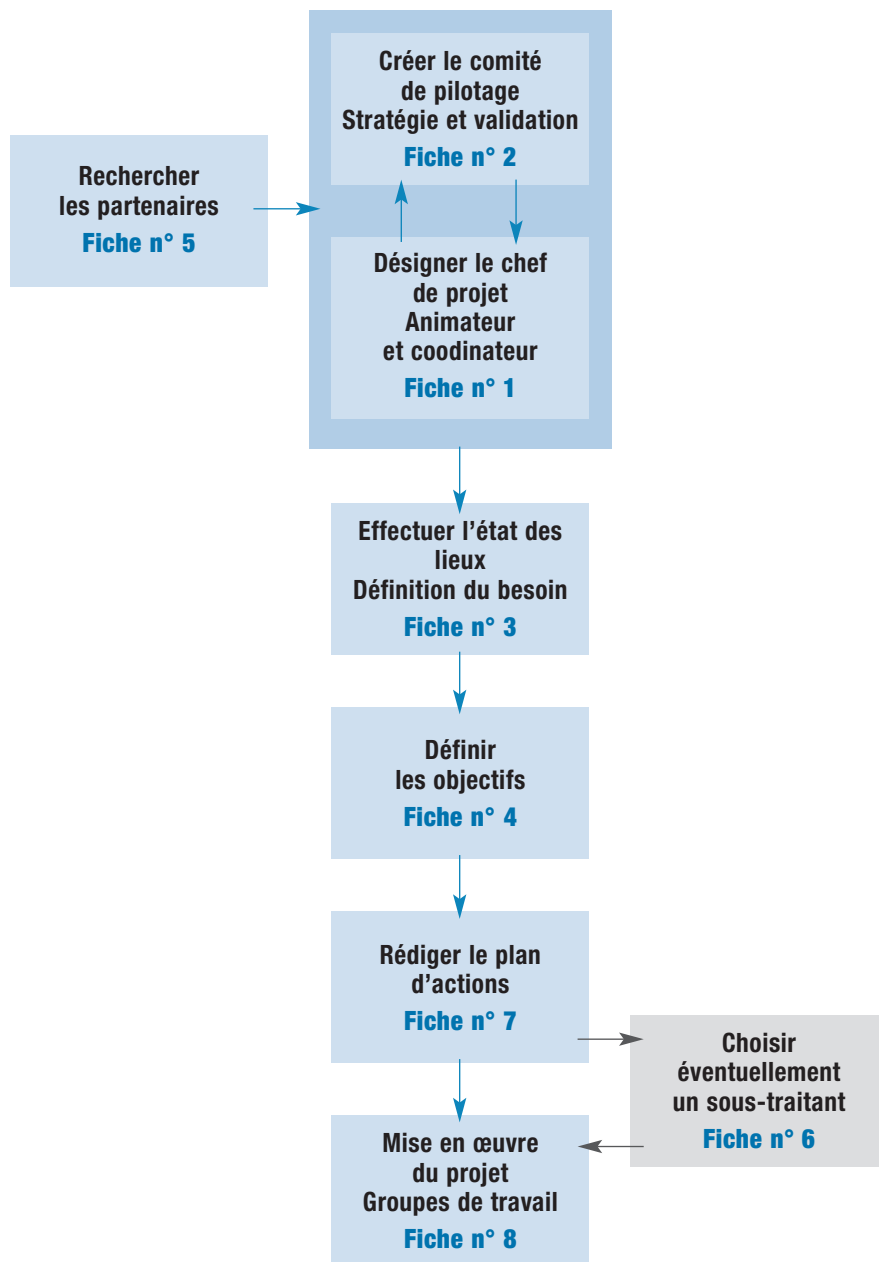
Rechercher les partenaires
Fiche n° 5

Créer le comité de pilotage
Stratégie et validation
Fiche n° 2

Désigner le chef de projet
Animateur et coodinateur
Fiche n° 1

Effectuer l'état des lieux
Définition du besoin
Fiche n° 3

Définir les objectifs
Fiche n° 4

Rédiger le plan d'actions
Fiche n° 7

Choisir éventuellement un sous-traitant
Fiche n° 6

Mise en œuvre du projet
Groupes de travail
Fiche n° 8